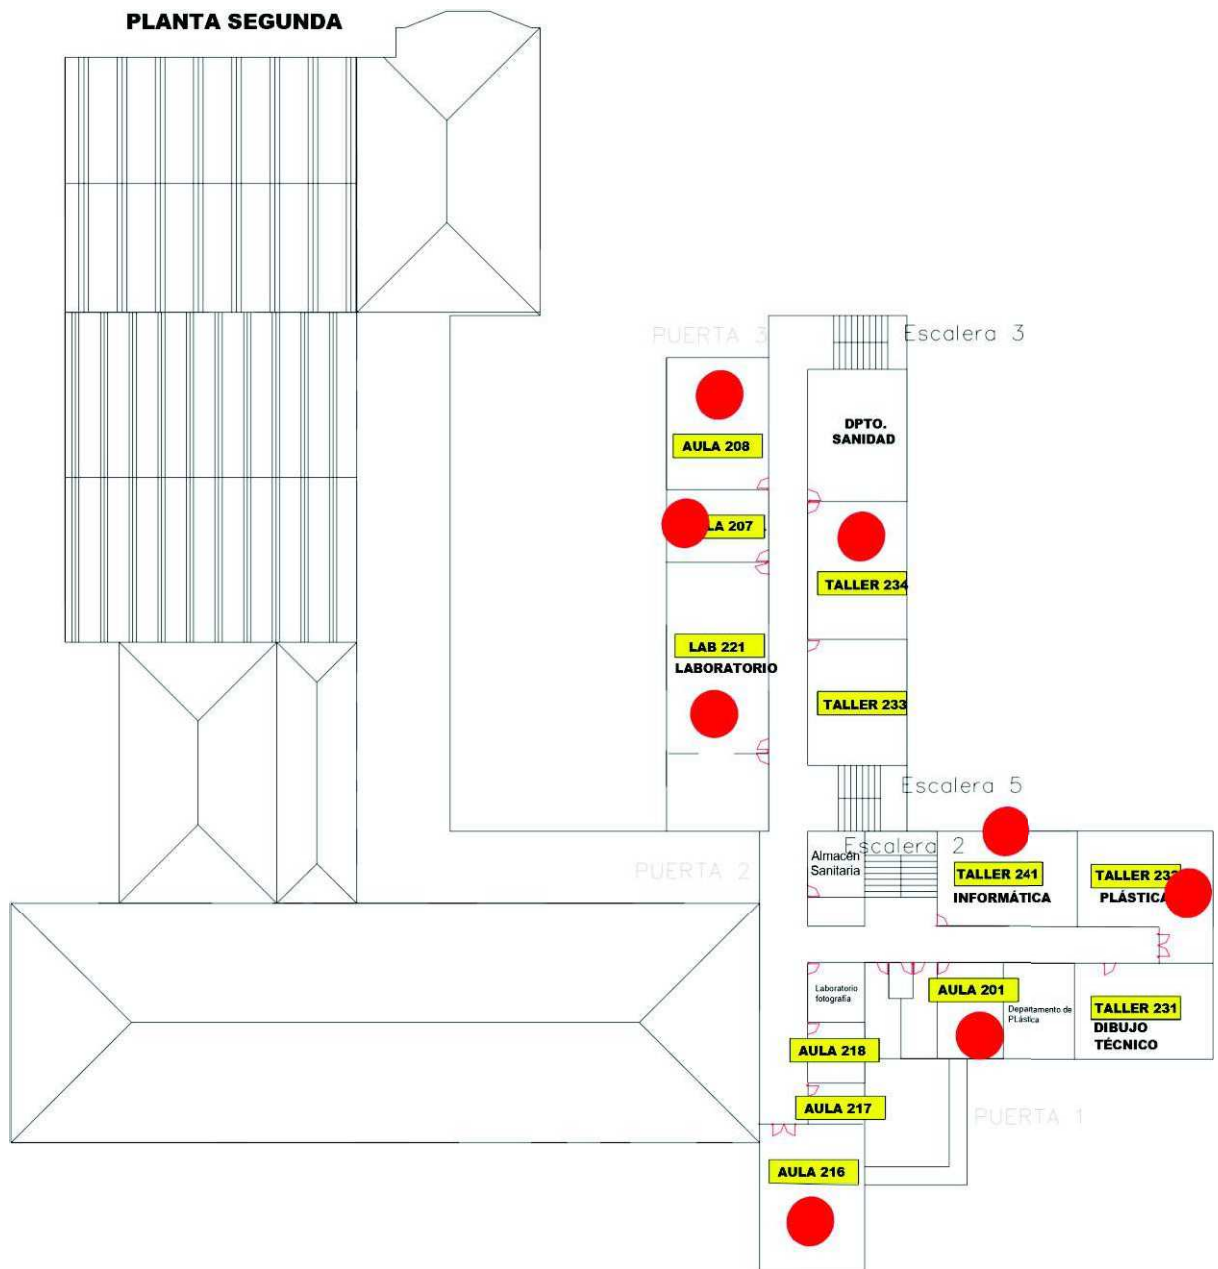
PLANTA SEGUNDA

PUERTA 3

Escalera 3

AULA 208

DPTO. SANIDAD

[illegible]LA 207

TALLER 234

LAB 221
LABORATORIO

TALLER 233

Escalera 5

PUERTA 2

Escalera 2

Almacén Sanitaria

TALLER 241
INFORMÁTICA

TALLER 23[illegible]
PLÁSTICA

Laboratorio fotografía

AULA 201

Departamento de PLástica

TALLER 231
DIBUJO TÉCNICO

AULA 218

AULA 217

PUERTA 1

AULA 216